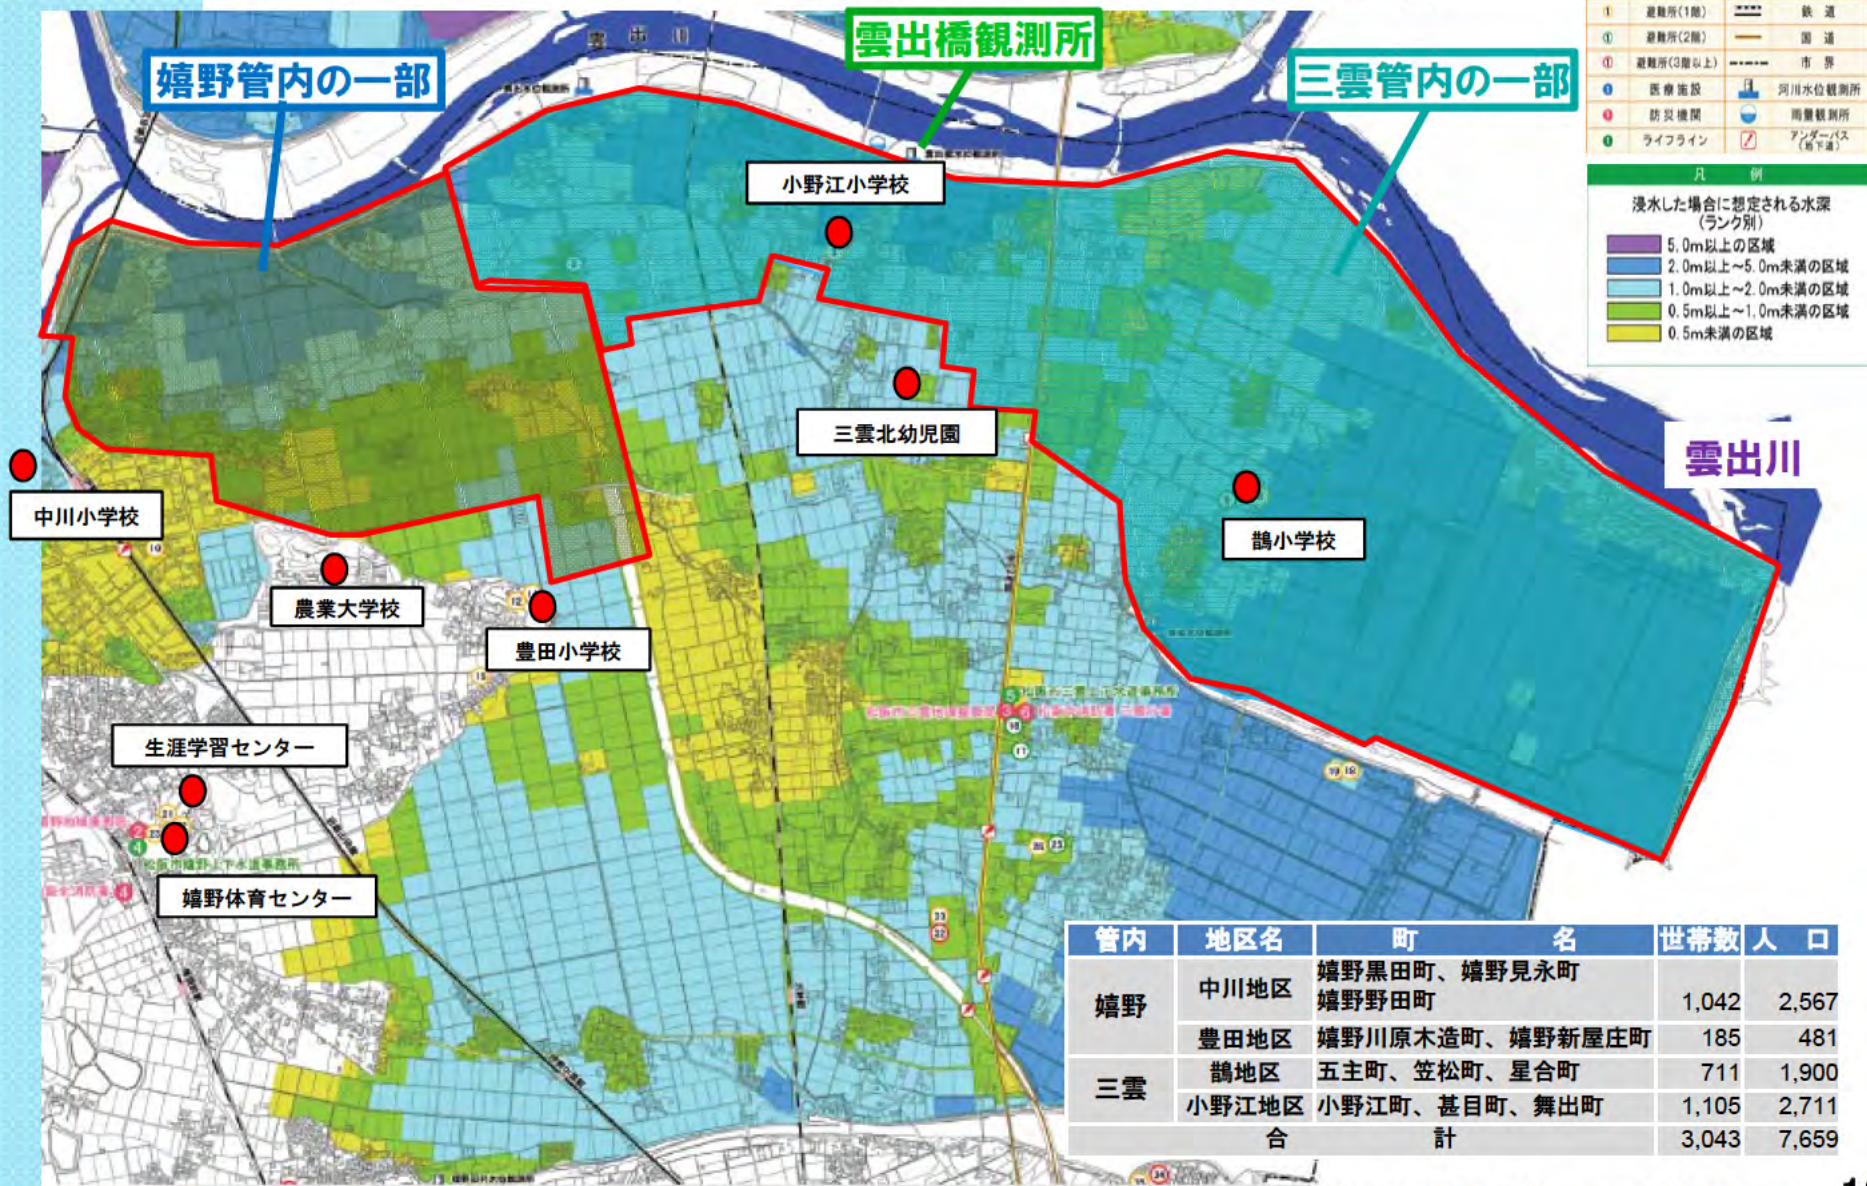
雲出橋観測所

嬉野管内の一部

三雲管内の一部

雲出川

| ① | 避難所(1階) | | 鉄道 |
|---|---|---|---|
| ① | 避難所(2階) | | 国道 |
| ① | 避難所(3階以上) | | 市界 |
| ① | 医療施設 | | 河川水位観測所 |
| ① | 防災機関 | | 雨量観測所 |
| ① | ライフライン | | アンダーパス(地下道) |

凡例

浸水した場合に想定される水深(ランク別)

5.0m以上の区域

2.0m以上~5.0m未満の区域

1.0m以上~2.0m未満の区域

0.5m以上~1.0m未満の区域

0.5m未満の区域

小野江小学校

三雲北幼児園

鵲小学校

中川小学校

農業大学校

豊田小学校

生涯学習センター

嬉野体育センター

| 管内 | 地区名 | 町名 | 世帯数 | 人口 |
|---|---|---|---|---|
| 嬉野 | 中川地区 | 嬉野黒田町、嬉野見永町 嬉野野田町 | 1,042 | 2,567 |
| | 豊田地区 | 嬉野川原木造町、嬉野新屋庄町 | 185 | 481 |
| 三雲 | 鵲地区 | 五主町、笠松町、星合町 | 711 | 1,900 |
| | 小野江地区 | 小野江町、甚目町、舞出町 | 1,105 | 2,711 |
| 合計 | | | 3,043 | 7,659 |